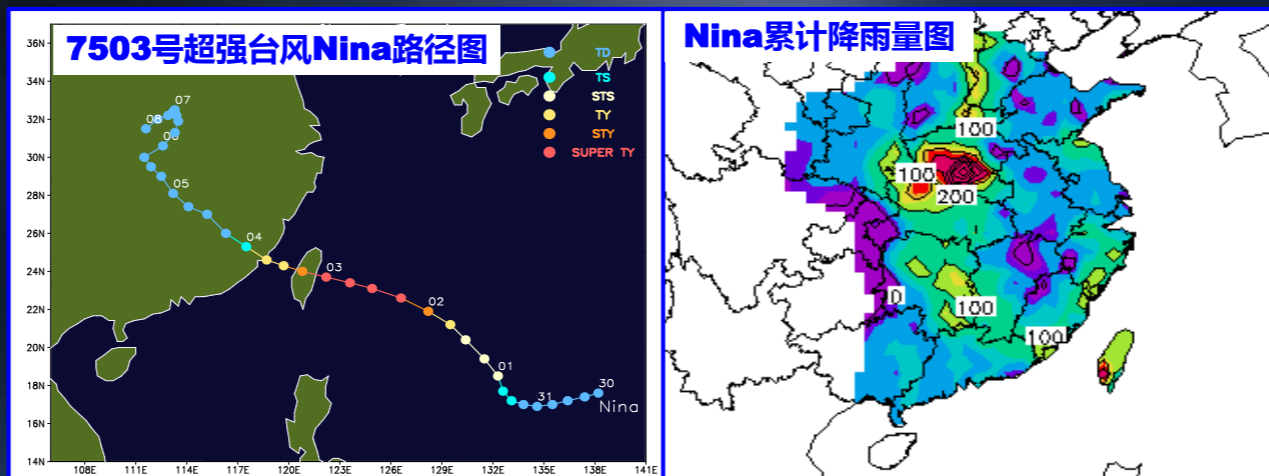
7503号超强台风Nina路径图

TD
TS
STS
TY
STY
SUPER TY

36N
34N
32N
30N
28N
26N
24N
22N
20N
18N
16N
14N

108E 111E 114E 117E 120E 123E 126E 129E 132E 135E 138E 141E

07
08
06
05
04
03
02
01
31
30
Nina

Nina累计降雨量图

100
100
200
0
100
100